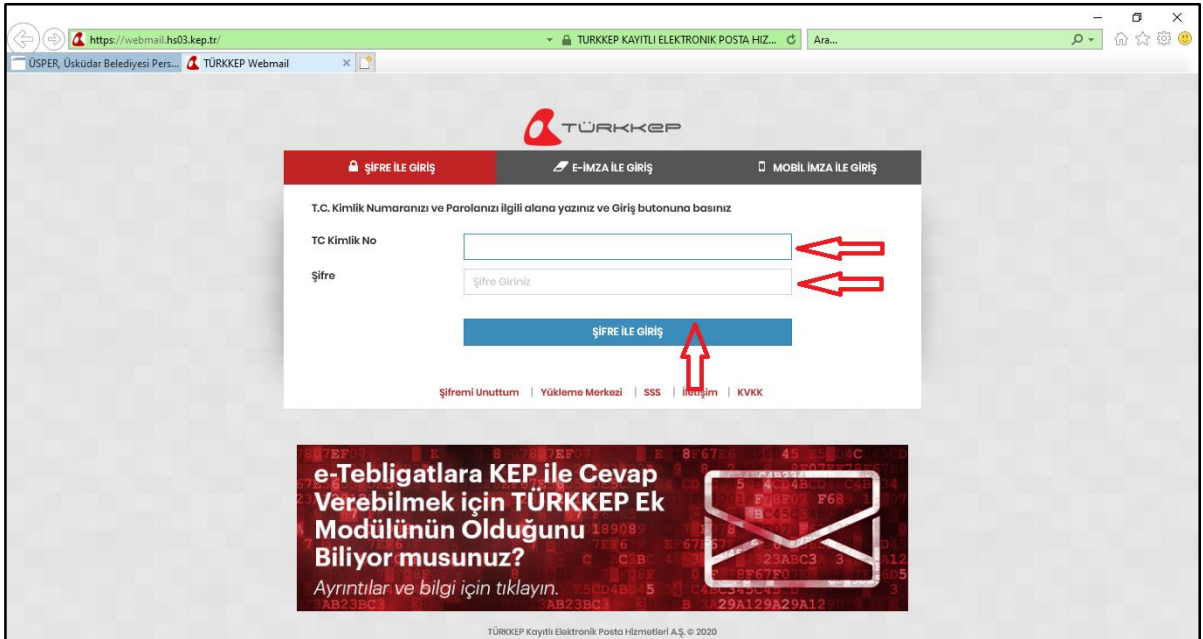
https://webmail.hs03.kep.tr/
TURKKEP KAYITLI ELEKTRONIK POSTA HIZ...
Ara...
ÜSPER, Üsküdar Belediyesi Pers...
TÜRKKEP Webmail

TÜRKKEP

ŞİFRE İLE GİRİŞ
E-İMZA İLE GİRİŞ
MOBİL İMZA İLE GİRİŞ

T.C. Kimlik Numaranızı ve Parolanızı ilgili alana yazınız ve Giriş butonuna basınız

TC Kimlik No

Şifre
Şifre Giriniz

ŞİFRE İLE GİRİŞ

Şifremi Unuttum | Yükleme Merkezi | SSS | İletişim | KVKK

e-Tebligatlara KEP ile Cevap Verebilmek için TÜRKKEP Ek Modülünün Olduğunu Biliyor musunuz?
Ayrıntılar ve bilgi için tıklayın.

TÜRKKEP Kayıtlı Elektronik Posta Hizmetleri A.Ş. © 2020